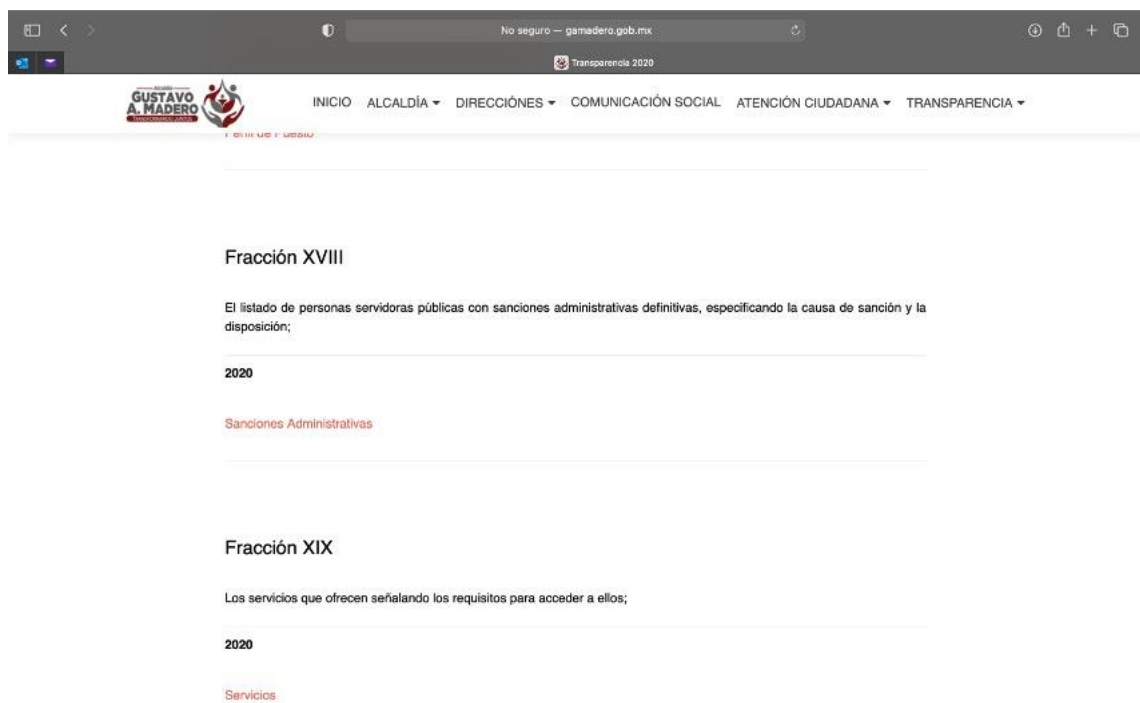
No seguro — gamadero.gob.mx

Transparencia 2020

Alcaldía GUSTAVO A. MADERO TRANSFORMANDO JUNTOS

INICIO ALCALDÍA ▾ DIRECCIÓNES ▾ COMUNICACIÓN SOCIAL ATENCIÓN CIUDADANA ▾ TRANSPARENCIA ▾

Perfil de Puesto

Fracción XVIII

El listado de personas servidoras públicas con sanciones administrativas definitivas, especificando la causa de sanción y la disposición;

2020

Sanciones Administrativas

Fracción XIX

Los servicios que ofrecen señalando los requisitos para acceder a ellos;

2020

Servicios